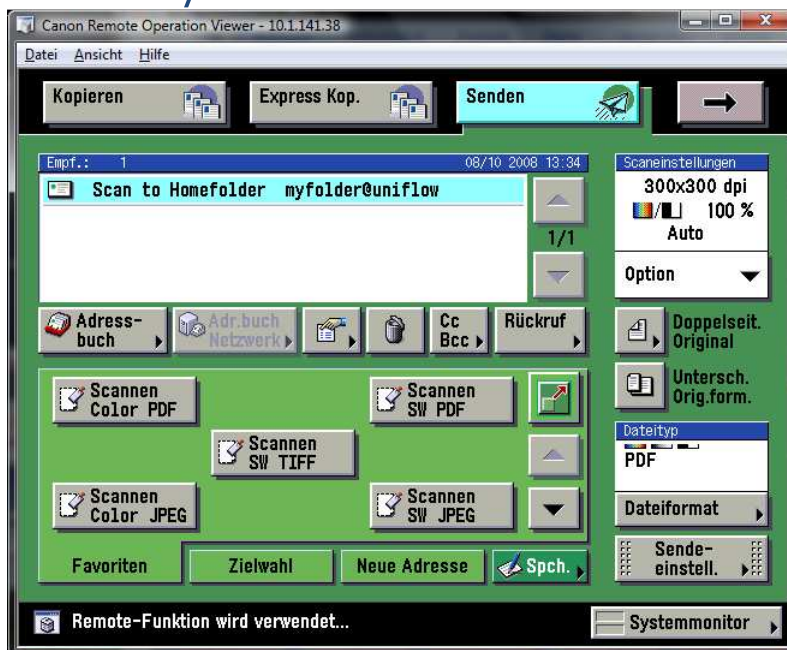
Canon Remote Operation Viewer - 10.1.141.38

Datei Ansicht Hilfe

Kopieren

Express Kop.

Senden

Empf.: 1

08/10 2008 13:34

Scan to Homefolder myfolder@uniflow

1/1

Scaneinstellungen

300x300 dpi

100 %

Auto

Option

Adressbuch

Adr.buch Netzwerk

Cc Bcc

Rückruf

Doppelseit. Original

Untersch. Orig.form.

Scannen Color PDF

Scannen SW PDF

Scannen SW TIFF

Scannen Color JPEG

Scannen SW JPEG

Dateityp

PDF

Dateiformat

Sendeeinstell.

Favoriten

Zielwahl

Neue Adresse

Spch.

Remote-Funktion wird verwendet...

Systemmonitor